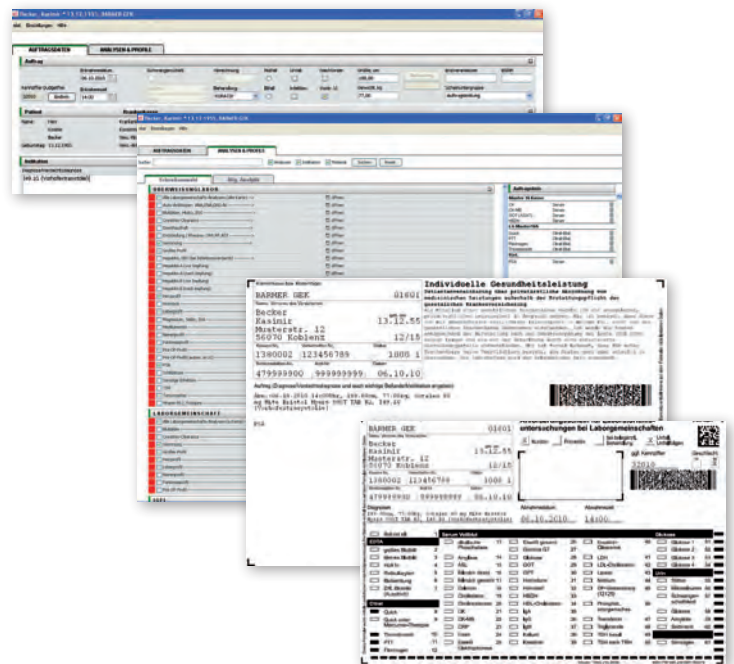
AUFTRAGSDATEN
ANALYSEN & PROFILE
Auftrag
Patient
Indikation
AUFTRAGSDATEN
ANALYSEN & PROFILE
Schnellauswahl
Bhg. Analysen
LABORGEMEINSCHAFT
Auftragsliste

BARMER GEK
01601
Becker
Kasimir
13.12.55
Musterstr. 12
56070 Koblenz
12/15
1300002
123456789
1000 1
479999900
999999999
06.10.10

Individuelle Gesundheitsleistung

BARMER GEK
01601
Becker
Kasimir
13.12.55
Musterstr. 12
56070 Koblenz
10/15
1300002
123456789
1000 1
479999900
999999999
06.10.10
06.10.2010
14:00
Kurativ
Präventiv
untersuchungen bei Laborgemeinschaften
32010